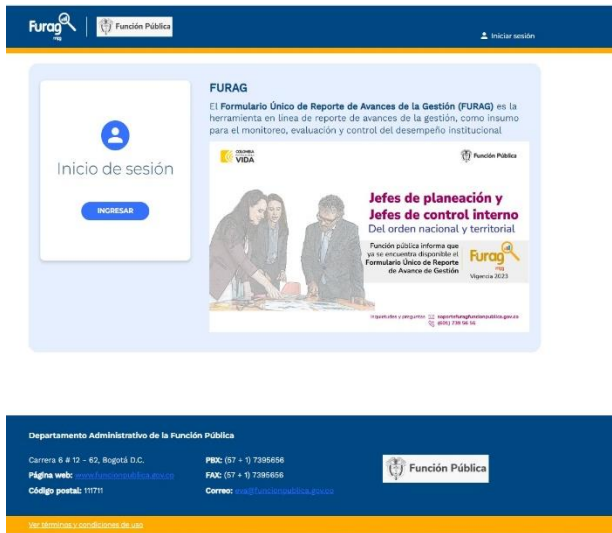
Furag | Función Pública

Iniciar sesión

Inicio de sesión

INGRESAR

FURAG

El Formulario Único de Reporte de Avances de la Gestión (FURAG) es la herramienta en línea de reporte de avances de la gestión, como insumo para el monitoreo, evaluación y control del desempeño institucional

COLOMBIA POTENCIA DE LA VIDA

Función Pública

Jefes de planeación y Jefes de control interno

Del orden nacional y territorial

Función pública informa que ya se encuentra disponible el Formulario Único de Reporte de Avance de Gestión

Furag

Vigencia 2023

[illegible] soportefurag@funcionpublica.gov.co (601) 739 56 56

Departamento Administrativo de la Función Pública

Carrera 6 # 12 - 62, Bogotá D.C.
Página web: www.funcionpublica.gov.co
Código postal: 111711

PBX: (57 + 1) 7395656
FAX: (57 + 1) 7395656
Correo: eva@funcionpublica.gov.co

Función Pública

Ver términos y condiciones de uso